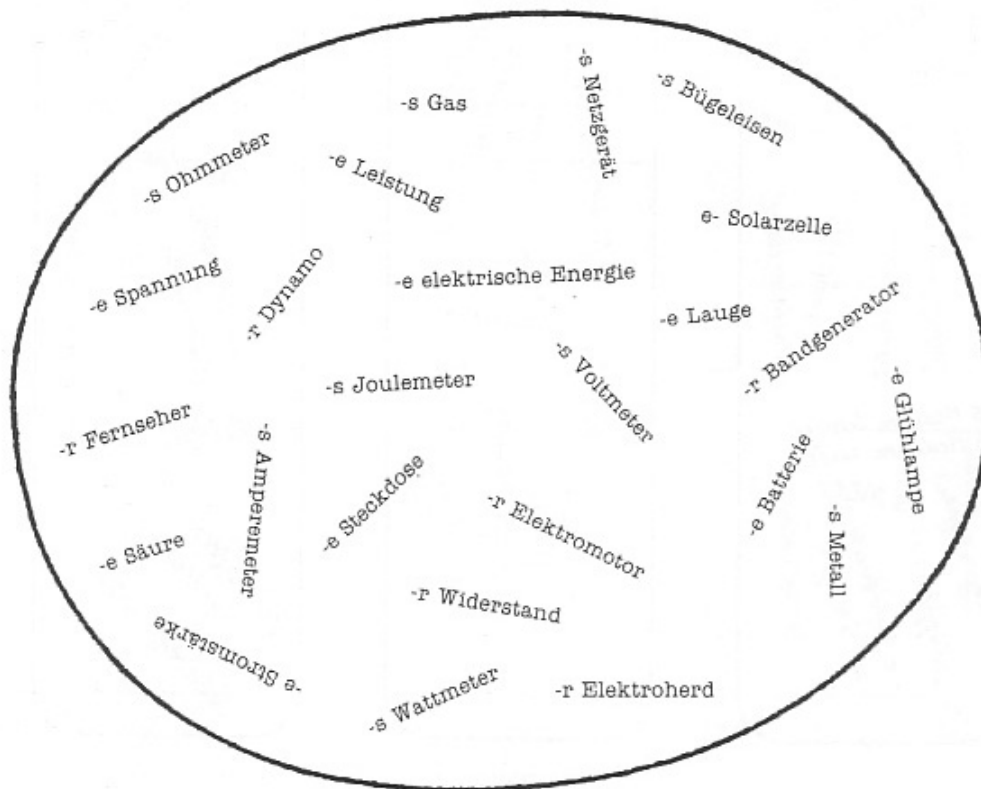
-s Gas

-s Netzgerät

-s Bügeleisen

-s Ohmmeter

-e Leistung

e- Solarzelle

-e Spannung

-r Dynamo

-e elektrische Energie

-e Lauge

-r Bandgenerator

-s Voltmeter

-s Joulemeter

-e Glühlampe

-r Fernseher

-s Amperemeter

-e Steckdose

-e Batterie

-r Elektromotor

-s Metall

-e Säure

-r Widerstand

-e Stromstärke

-s Wattmeter

-r Elektroherd